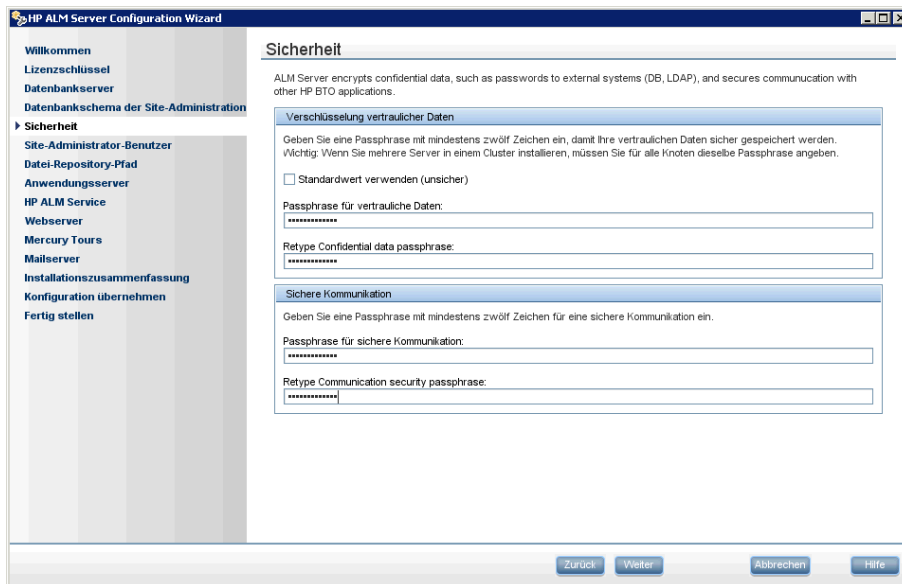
HP ALM Server Configuration Wizard

Willkommen
Lizenzschlüssel
Datenbankserver
Datenbankschema der Site-Administration
Sicherheit
Site-Administrator-Benutzer
Datei-Repository-Pfad
Anwendungsserver
HP ALM Service
Webserver
Mercury Tours
Mailserver
Installationszusammenfassung
Konfiguration übernehmen
Fertig stellen

Sicherheit

ALM Server encrypts confidential data, such as passwords to external systems (DB, LDAP), and secures communcation with other HP BTO applications.

Verschlüsselung vertraulicher Daten

Geben Sie eine Passphrase mit mindestens zwölf Zeichen ein, damit Ihre vertraulichen Daten sicher gespeichert werden. Wichtig: Wenn Sie mehrere Server in einem Cluster installieren, müssen Sie für alle Knoten dieselbe Passphrase angeben.

Standardwert verwenden (unsicher)

Passphrase für vertrauliche Daten:

Retype Confidential data passphrase:

Sichere Kommunikation

Geben Sie eine Passphrase mit mindestens zwölf Zeichen für eine sichere Kommunikation ein.

Passphrase für sichere Kommunikation:

Retype Communication security passphrase:

Zurück Weiter Abbrechen Hilfe